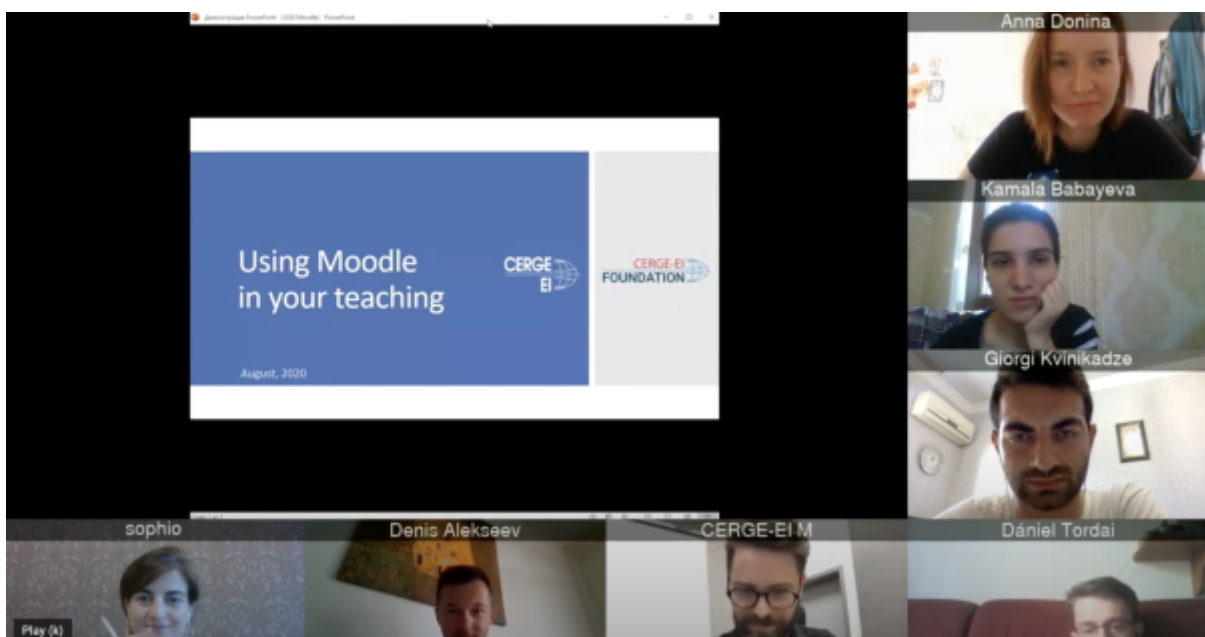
Демонстрация PowerPoint - [3 Moodle] - PowerPoint

Using Moodle in your teaching

CERGE EI

CERGE-EI FOUNDATION

August, 2020

Anna Donina

Kamala Babayeva

Giorgi Kvinikadze

sophio

Denis Alekseev

CERGE-EI M

Dániel Tordai

Play (k)